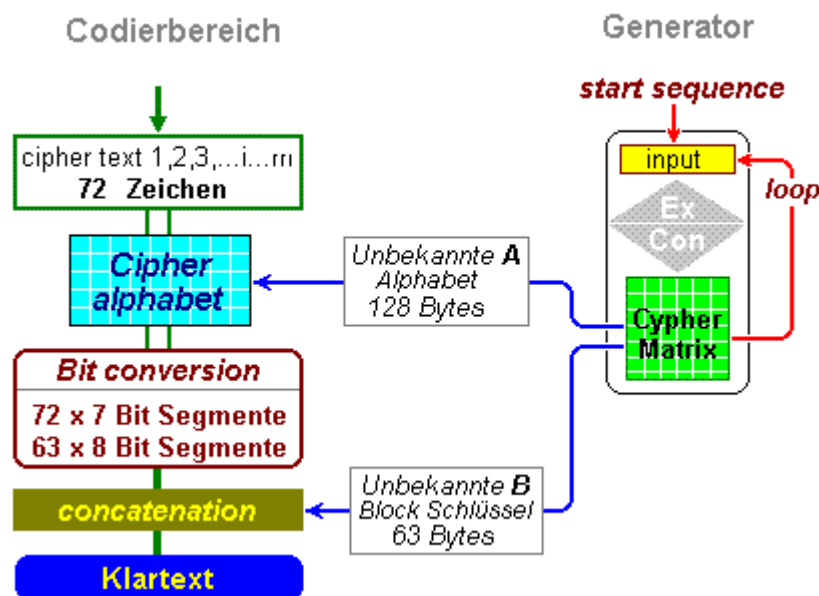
Codierbereich

Generator

start sequence

input

loop

Ex
Con

Cypher
Matrix

cipher text 1,2,3,...i...m
72 Zeichen

Cipher
alphabet

Unbekannte A
Alphabet
128 Bytes

Bit conversion
72 x 7 Bit Segmente
63 x 8 Bit Segmente

Unbekannte B
Block Schlüssel
63 Bytes

concatenation

Klartext